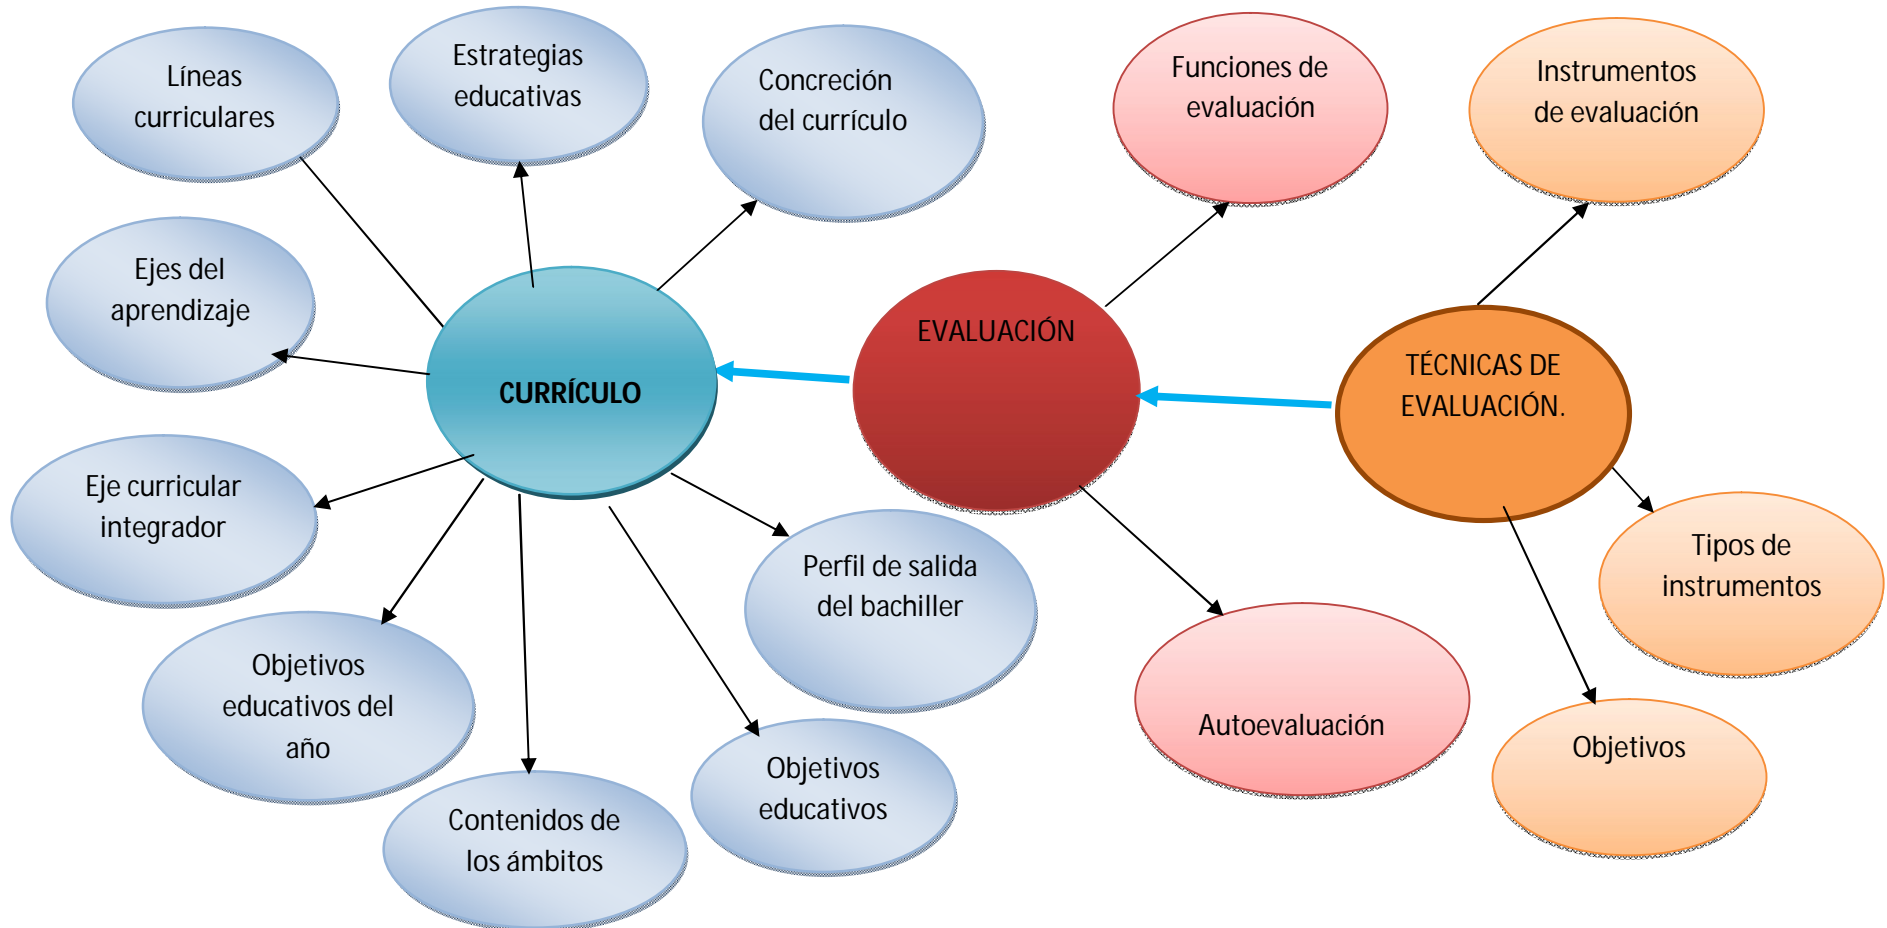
Líneas curriculares

Estrategias educativas

Concreción del currículo

Funciones de evaluación

Instrumentos de evaluación

Ejes del aprendizaje

CURRÍCULO

EVALUACIÓN

TÉCNICAS DE EVALUACIÓN.

Eje curricular integrador

Perfil de salida del bachiller

Tipos de instrumentos

Objetivos educativos del año

Autoevaluación

Objetivos

Contenidos de los ámbitos

Objetivos educativos